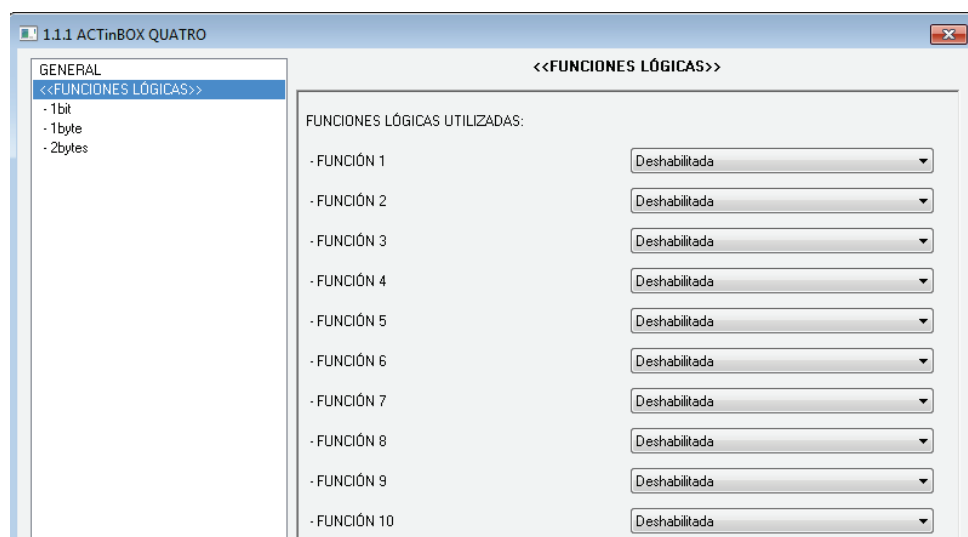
1.1.1 ACTinBOX QUATRO

GENERAL
<<FUNCIONES LÓGICAS>>
- 1bit
- 1byte
- 2bytes

<<FUNCIONES LÓGICAS>>

FUNCIONES LÓGICAS UTILIZADAS:

- FUNCIÓN 1 Deshabilitada
- FUNCIÓN 2 Deshabilitada
- FUNCIÓN 3 Deshabilitada
- FUNCIÓN 4 Deshabilitada
- FUNCIÓN 5 Deshabilitada
- FUNCIÓN 6 Deshabilitada
- FUNCIÓN 7 Deshabilitada
- FUNCIÓN 8 Deshabilitada
- FUNCIÓN 9 Deshabilitada
- FUNCIÓN 10 Deshabilitada